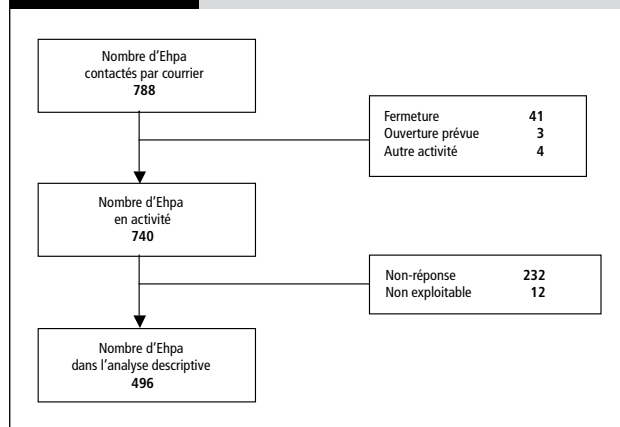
Nombre d'Ehpa contactés par courrier
**788**

Fermeture 41
Ouverture prévue 3
Autre activité 4

Nombre d'Ehpa en activité
**740**

Non-réponse 232
Non exploitable 12

Nombre d'Ehpa dans l'analyse descriptive
**496**